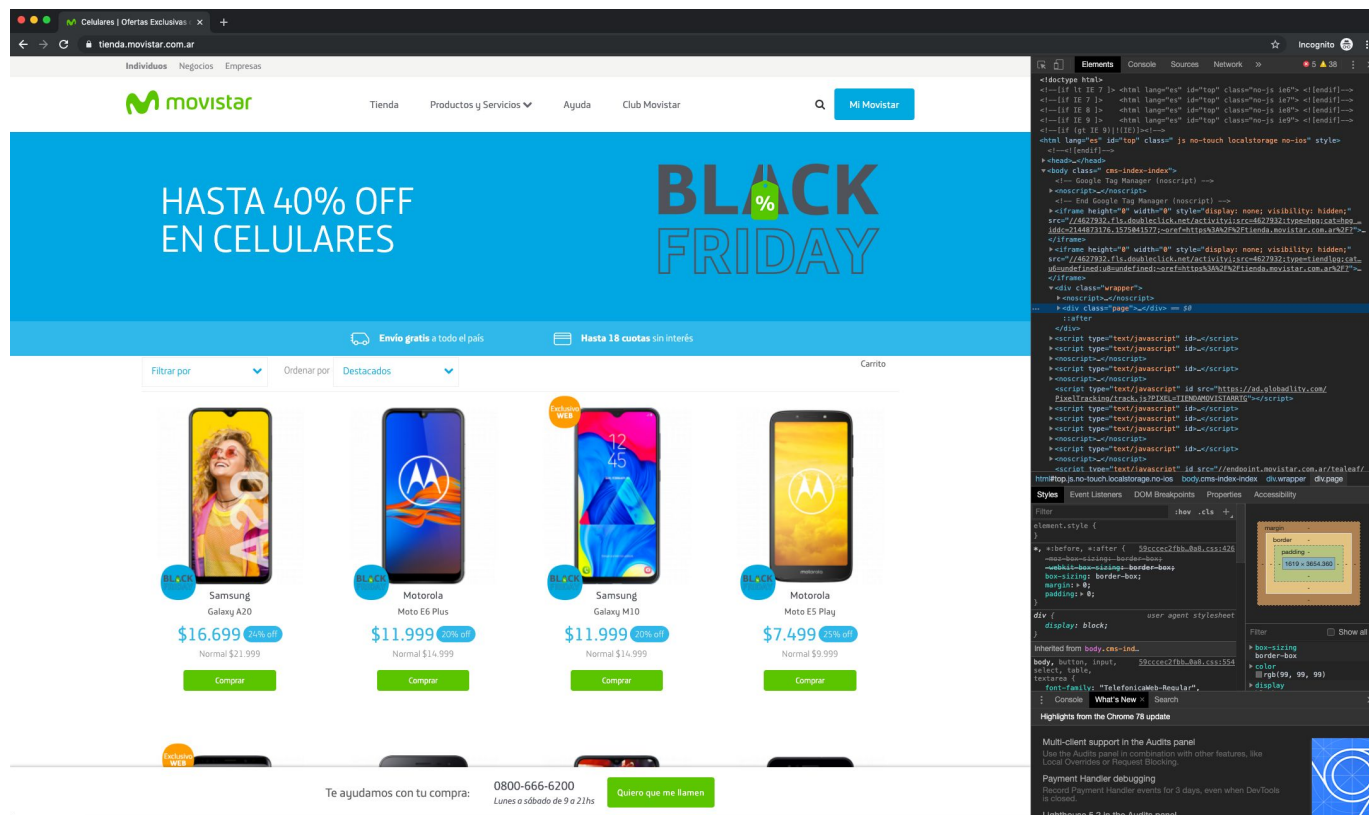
Celulares | Ofertas Exclusivas
tienda.movistar.com.ar
Incognito

Individuos Negocios Empresas

movistar
Tienda Productos y Servicios Ayuda Club Movistar
Mi Movistar

HASTA 40% OFF
EN CELULARES

BLACK FRIDAY

Envío gratis a todo el país
Hasta 18 cuotas sin interés

Filtrar por
Ordenar por Destacados
Carrito

Exclusivo WEB

Samsung
Galaxy A20
$16.699 24% off
Normal $21.999
Comprar

Motorola
Moto E6 Plus
$11.999 20% off
Normal $14.999
Comprar

Samsung
Galaxy M10
$11.999 20% off
Normal $14.999
Comprar

Motorola
Moto E5 Play
$7.499 25% off
Normal $9.999
Comprar

Exclusivo WEB

Te ayudamos con tu compra:
0800-666-6200
Lunes a sábado de 9 a 21hs
Quiero que me llamen

Elements Console Sources Network 5 38

<!doctype html>
<!--[if lt IE 7 ]> <html lang="es" id="top" class="no-js ie6"> <![endif]-->
<!--[if IE 7 ]> <html lang="es" id="top" class="no-js ie7"> <![endif]-->
<!--[if IE 8 ]> <html lang="es" id="top" class="no-js ie8"> <![endif]-->
<!--[if IE 9 ]> <html lang="es" id="top" class="no-js ie9"> <![endif]-->
<!--[if (gt IE 9)|!(IE)]><!-->
<html lang="es" id="top" class=" js no-touch localstorage no-ios" style>
<!--<![endif]-->
<head>…</head>
<body class=" cms-index-index">
<!-- Google Tag Manager (noscript) -->
<noscript>…</noscript>
<!-- End Google Tag Manager (noscript) -->
<iframe height="0" width="0" style="display: none; visibility: hidden;" src="//4627932.fls.doubleclick.net/activityi;src=4627932;type=hogsiz;cat=hog_iddc=2144873176.1575041577;~oref=https%3A%2F%2Ftienda.movistar.com.ar%2F?">…
</iframe>
<iframe height="0" width="0" style="display: none; visibility: hidden;" src="//4627932.fls.doubleclick.net/activityi;src=4627932;type=tiendlog;cat=u6=undefined;u8=undefined;~oref=https%3A%2F%2Ftienda.movistar.com.ar%2F?">…
</iframe>
<div class="wrapper">
<noscript>…</noscript>
<div class="page">…</div> == $0
::after
</div>
<script type="text/javascript" id>…</script>
<script type="text/javascript" id>…</script>
<noscript>…</noscript>
<script type="text/javascript" id>…</script>
<noscript>…</noscript>
<script type="text/javascript" id src="https://ad.globadlity.com/PixelTracking/track.js?PIXEL=TIENDAMOVISTARRTG"></script>
<script type="text/javascript" id>…</script>
<script type="text/javascript" id>…</script>
<script type="text/javascript" id>…</script>
<noscript>…</noscript>
<script type="text/javascript" id>…</script>
<noscript>…</noscript>
<script type="text/javascript" id src="//endpoint.movistar.com.ar/tealeaf/
html#top.js.no-touch.localstorage.no-ios body.cms-index-index div.wrapper div.page
Styles Event Listeners DOM Breakpoints Properties Accessibility
Filter :hov .cls +
element.style {
}
*, *:before, *:after { 59cccec2fbb…0a0.css:426
-moz-box-sizing: border-box;
-webkit-box-sizing: border-box;
box-sizing: border-box;
margin: 0;
padding: 0;
}
div { user agent stylesheet
display: block;
}
Inherited from body.cms-ind…
body, button, input, select, table, textarea { 59cccec2fbb…0a0.css:554
font-family: "TelefonicaWeb-Regular",
margin -
border -
padding -
1619 × 3654.360
Filter Show all
box-sizing
border-box
color
rgb(99, 99, 99)
display
Console What's New × Search
Highlights from the Chrome 78 update
Multi-client support in the Audits panel
Use the Audits panel in combination with other features, like Local Overrides or Request Blocking.
Payment Handler debugging
Record Payment Handler events for 3 days, even when DevTools is closed.